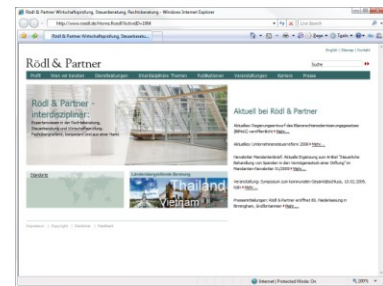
Rödl & Partner Wirtschaftsprüfung, Steuerberatung, Rechtsberatung - Windows Internet Explorer

http://www.roedl.de/Home.RoedlActiveID=2084

Live Search

Rödl & Partner Wirtschaftsprüfung, Steuerberatu...

English | Sitemap | Kontakt

Rödl & Partner

Suche

Profil

Wer wir beraten

Dienstleistungen

Interdisziplinäre Themen

Publikationen

Veranstaltungen

Karriere

Presse

Rödl & Partner – interdisziplinär:

Expertenwissen in der Rechtsberatung, Steuerberatung und Wirtschaftsprüfung, Unternehmensberatung, Outsourcing ... aus einer Hand.

Aktuell bei Rödl & Partner

Aktuelles: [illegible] Mehr...

Aktuelles: Unternehmensteuerreform 2008 Mehr...

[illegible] Mehr...

Veranstaltung: Symposium zum kommunalen Gesundheitsbau, 13.02.2008, Köln Mehr...

Pressemitteilungen: Rödl & Partner eröffnet 80. Niederlassung in Birmingham, Großbritannien Mehr...

Standorte

Thailand

Vietnam

Impressum | Copyright | Disclaimer | Feedback

Internet | Protected Mode: On

100%